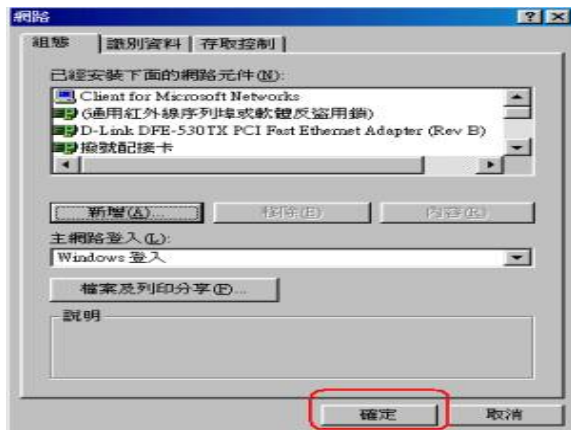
網路

? X

組態 | 識別資料 | 存取控制

已經安裝下面的網路元件(N):

Client for Microsoft Networks

(通用紅外線序列埠或軟體反盜用鎖)

D-Link DFE-530TX PCI Fast Ethernet Adapter (Rev B)

撥號配接卡

新增(A)...

移除(E)

內容(R)

主網路登入(L):

Windows 登入

檔案及列印分享(F)...

說明

確定

取消